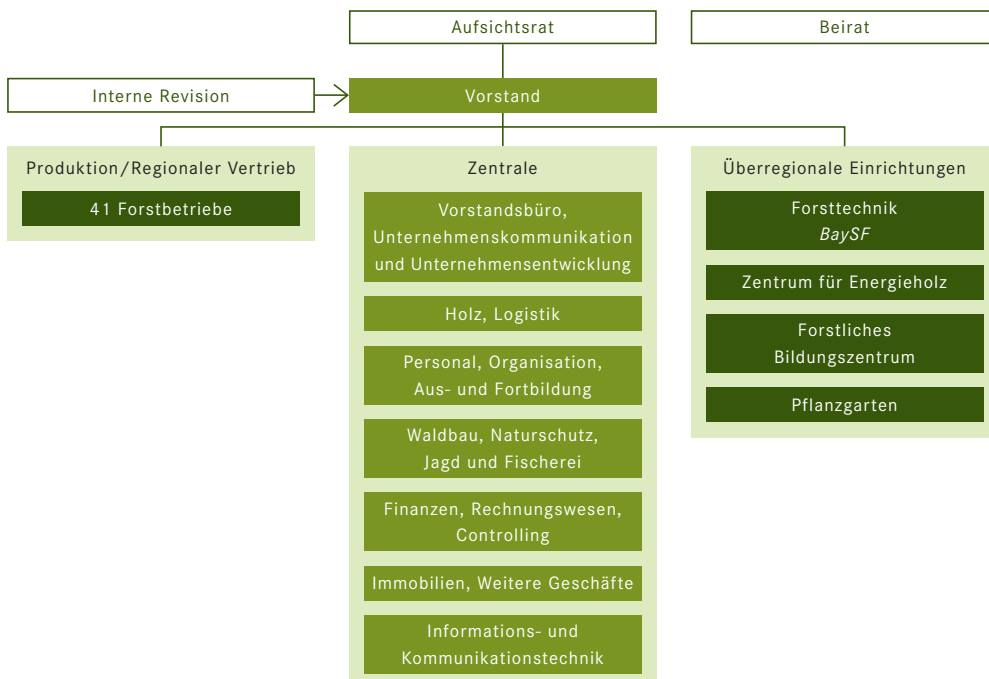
Aufsichtsrat

Beirat

Interne Revision

Vorstand

Produktion/Regionaler Vertrieb

41 Forstbetriebe

Zentrale

Vorstandsbüro, Unternehmenskommunikation und Unternehmensentwicklung

Holz, Logistik

Personal, Organisation, Aus- und Fortbildung

Waldbau, Naturschutz, Jagd und Fischerei

Finanzen, Rechnungswesen, Controlling

Immobilien, Weitere Geschäfte

Informations- und Kommunikationstechnik

Überregionale Einrichtungen

Forsttechnik
BaySF

Zentrum für Energieholz

Forstliches Bildungszentrum

Pflanzgarten